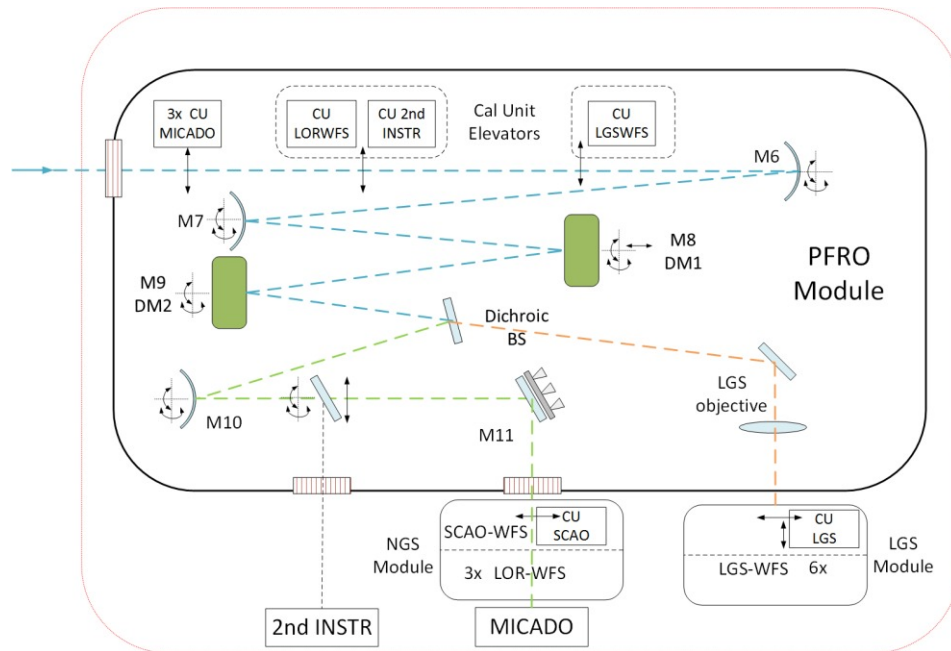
3x CU MICADO

CU LORWFS

CU 2nd INSTR

Cal Unit Elevators

CU LGSWFS

M6

M7

M8 DM1

PFRO Module

M9 DM2

Dichroic BS

LGS objective

M10

M11

SCAO-WFS

CU SCAO

NGS Module

3x LOR-WFS

CU LGS

LGS-WFS 6x

LGS Module

2nd INSTR

MICADO